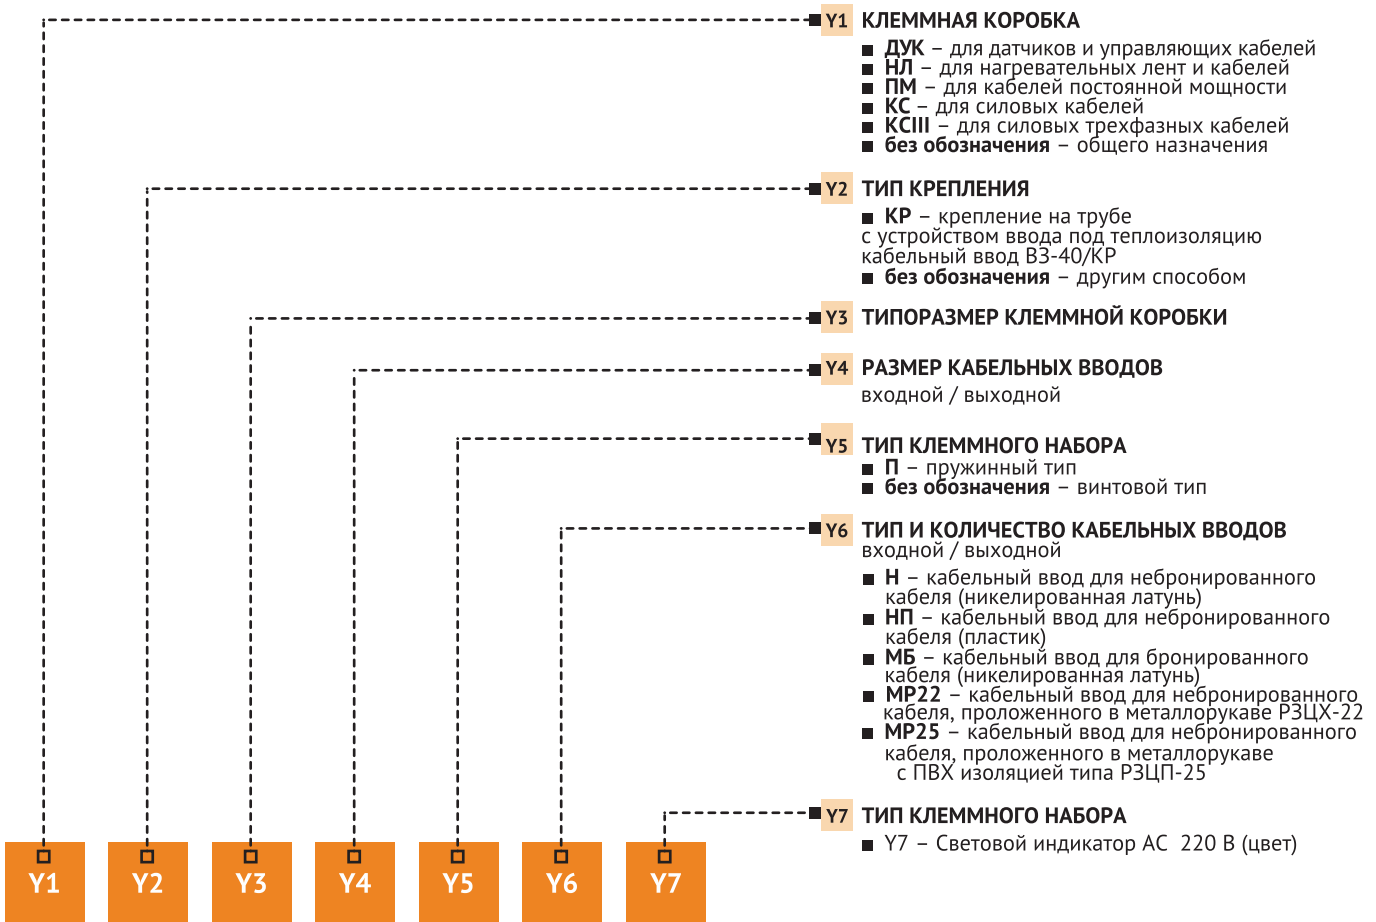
Y1 КЛЕММНАЯ КОРОБКА
■ ДУК – для датчиков и управляющих кабелей
■ НЛ – для нагревательных лент и кабелей
■ ПМ – для кабелей постоянной мощности
■ КС – для силовых кабелей
■ КСIII – для силовых трехфазных кабелей
■ без обозначения – общего назначения

Y2 ТИП КРЕПЛЕНИЯ
■ КР – крепление на трубе с устройством ввода под теплоизоляцию кабельный ввод ВЗ-40/КР
■ без обозначения – другим способом

Y3 ТИПОРАЗМЕР КЛЕММНОЙ КОРОБКИ

Y4 РАЗМЕР КАБЕЛЬНЫХ ВВОДОВ
входной / выходной

Y5 ТИП КЛЕММНОГО НАБОРА
■ П – пружинный тип
■ без обозначения – винтовой тип

Y6 ТИП И КОЛИЧЕСТВО КАБЕЛЬНЫХ ВВОДОВ
входной / выходной
■ Н – кабельный ввод для небронированного кабеля (никелированная латунь)
■ НП – кабельный ввод для небронированного кабеля (пластик)
■ МБ – кабельный ввод для бронированного кабеля (никелированная латунь)
■ МР22 – кабельный ввод для небронированного кабеля, проложенного в металлорукаве РЗЦХ-22
■ МР25 – кабельный ввод для небронированного кабеля, проложенного в металлорукаве с ПВХ изоляцией типа РЗЦП-25

Y7 ТИП КЛЕММНОГО НАБОРА
■ Y7 – Световой индикатор АС 220 В (цвет)

Y1 Y2 Y3 Y4 Y5 Y6 Y7